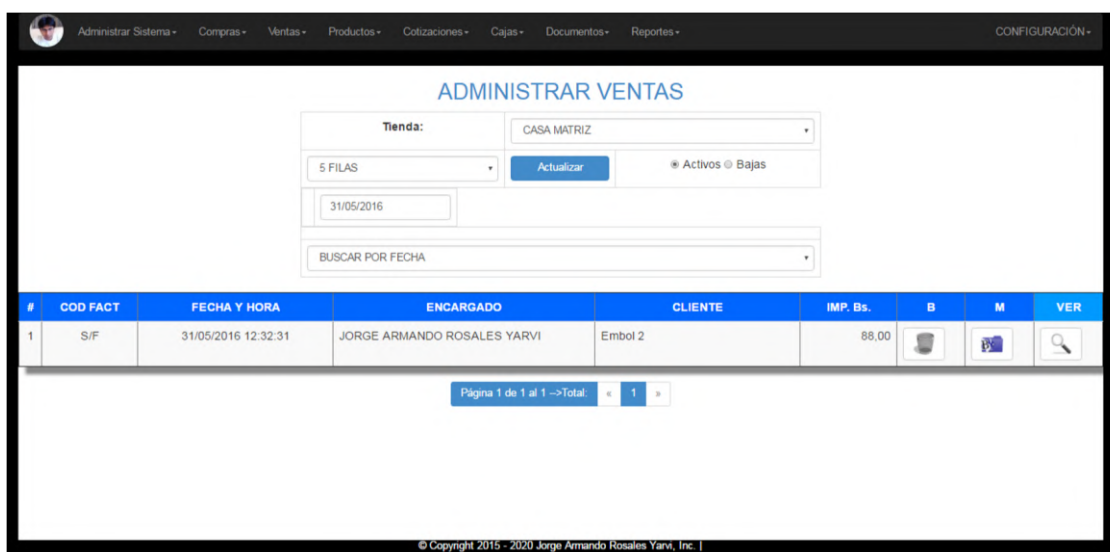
Administrar Sistema ▾ Compras ▾ Ventas ▾ Productos ▾ Cotizaciones ▾ Cajas ▾ Documentos ▾ Reportes ▾ CONFIGURACIÓN ▾

ADMINISTRAR VENTAS

Tienda: CASA MATRIZ

5 FILAS Actualizar Activos Bajas

31/05/2016

BUSCAR POR FECHA

| # | COD FACT | FECHA Y HORA | ENCARGADO | CLIENTE | IMP. Bs. | B | M | VER |
|---|---|---|---|---|---|---|---|---|
| 1 | S/F | 31/05/2016 12:32:31 | JORGE ARMANDO ROSALES YARVI | Embol 2 | 88,00 | | | |

Página 1 de 1 al 1 -->Total: « 1 »

© Copyright 2015 - 2020 Jorge Armando Rosales Yarvi, Inc. |